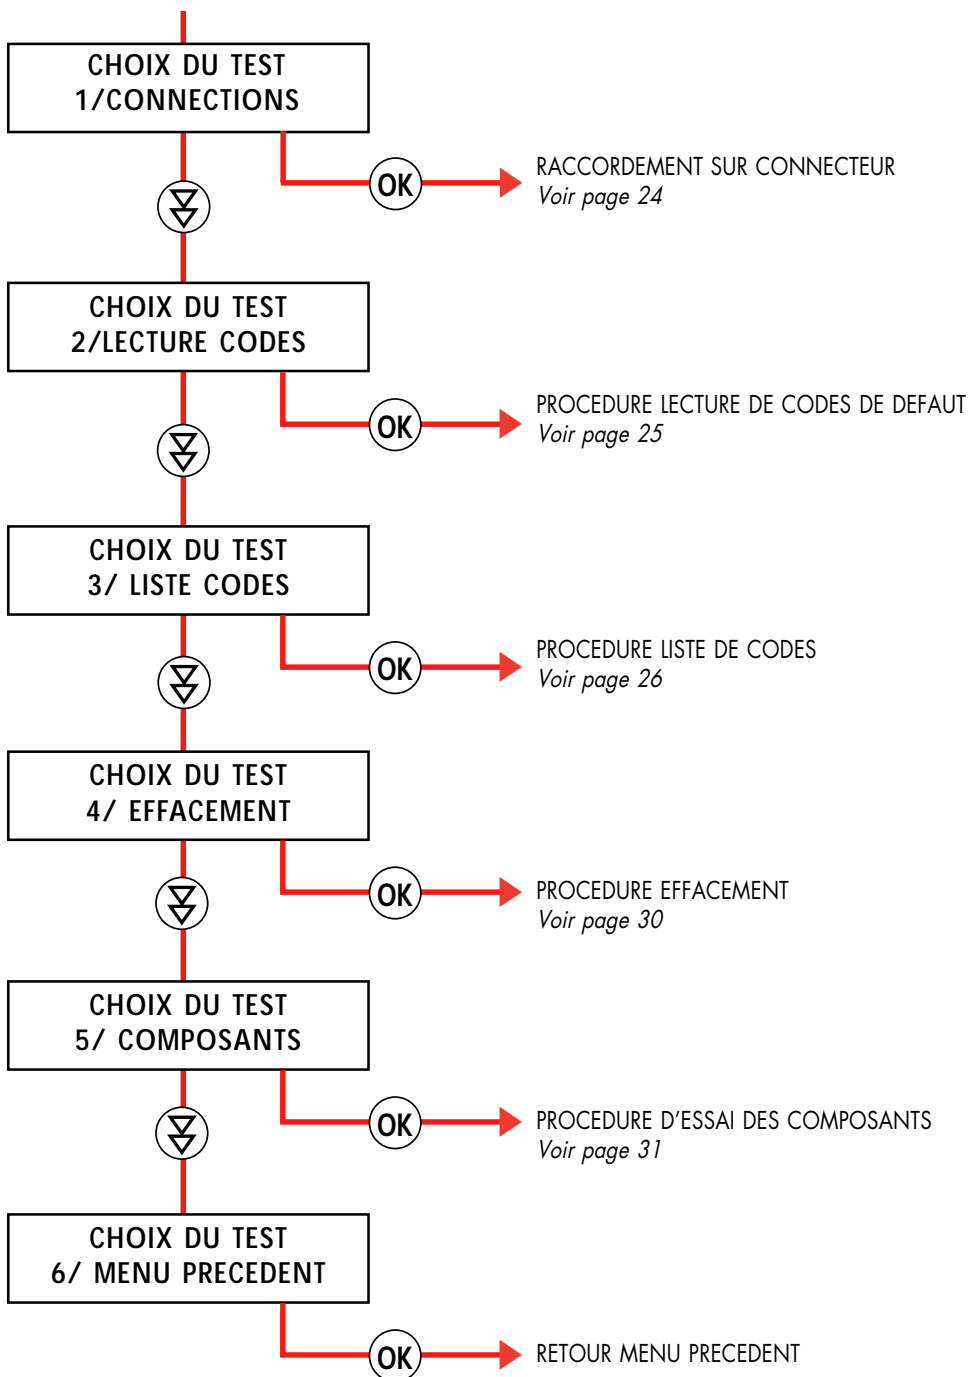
CHOIX DU TEST
1/CONNECTIONS

OK

RACCORDEMENT SUR CONNECTEUR
Voir page 24

CHOIX DU TEST
2/LECTURE CODES

OK

PROCEDURE LECTURE DE CODES DE DEFAUT
Voir page 25

CHOIX DU TEST
3/ LISTE CODES

OK

PROCEDURE LISTE DE CODES
Voir page 26

CHOIX DU TEST
4/ EFFACEMENT

OK

PROCEDURE EFFACEMENT
Voir page 30

CHOIX DU TEST
5/ COMPOSANTS

OK

PROCEDURE D'ESSAI DES COMPOSANTS
Voir page 31

CHOIX DU TEST
6/ MENU PRECEDENT

OK

RETOUR MENU PRECEDENT